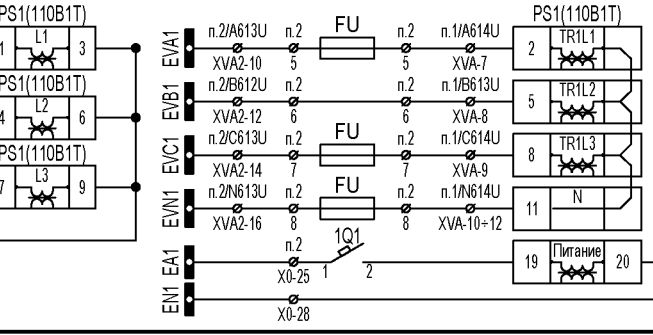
PS1(110B1T)
1 L1 3
PS1(110B1T)
4 L2 6
PS1(110B1T)
7 L3 9

EVA1 п.2/A613U п.2 XVA2-10 5 FU п.2 5 п.1/A614U XVA-7
EVB1 п.2/B612U п.2 XVA2-12 6 п.2 6 п.1/B613U XVA-8
EVC1 п.2/C613U п.2 XVA2-14 7 FU п.2 7 п.1/C614U XVA-9
EVN1 п.2/N613U п.2 XVA2-16 8 FU п.2 8 п.1/N614U XVA-10÷12
EA1 п.2 X0-25 1Q1 1 2
EN1 X0-28

PS1(110B1T)
2 TR1L1
5 TR1L2
8 TR1L3
11 N
19 Питание 20